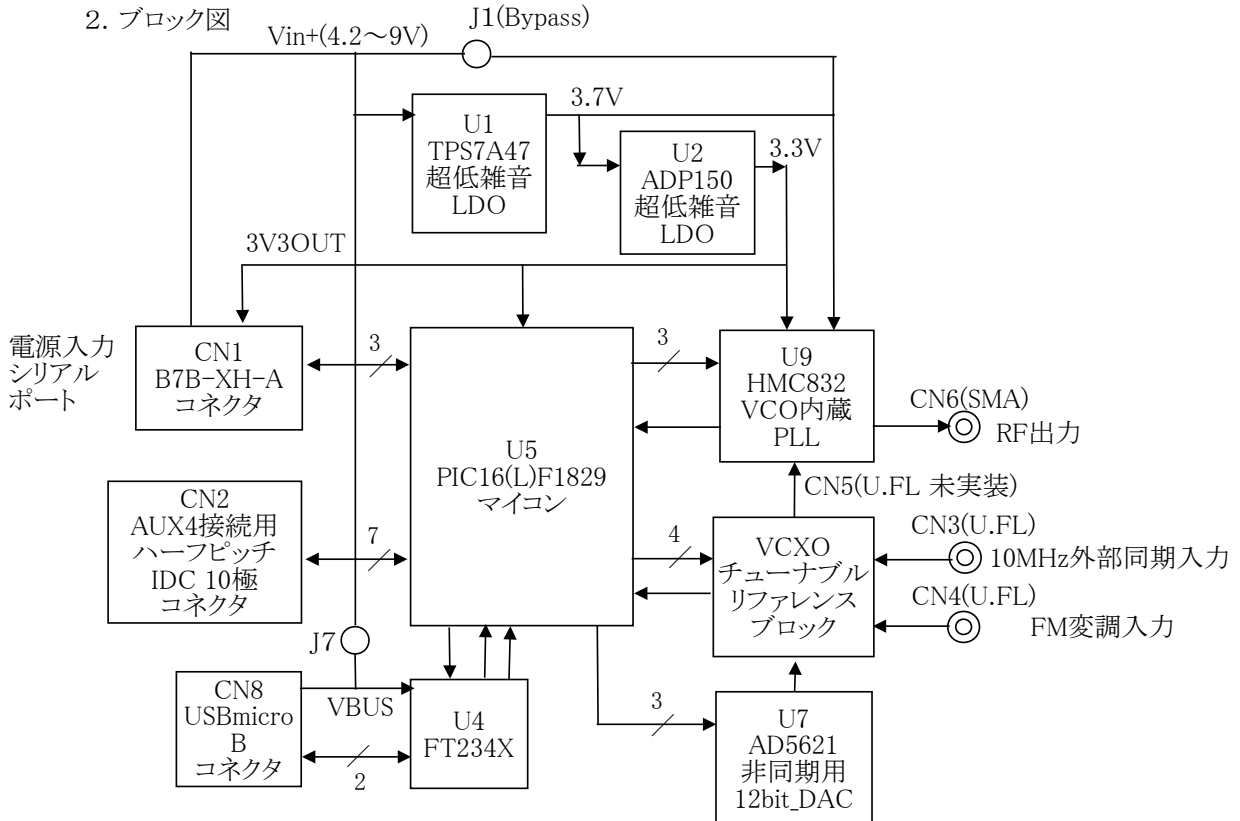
2. ブロック図

Vin+(4.2～9V)

J1(Bypass)

3.7V

U1
TPS7A47
超低雑音
LDO

U2
ADP150
超低雑音
LDO

3.3V

3V3OUT

電源入力
シリアル
ポート

CN1
B7B-XH-A
コネクタ

3

U5
PIC16(L)F1829
マイコン

3

U9
HMC832
VCO内蔵
PLL

CN6(SMA)
RF出力

CN5(U.FL 未実装)

CN2
AUX4接続用
ハーフピッチ
IDC 10極
コネクタ

7

4

VCXO
チューナブル
リファレンス
ブロック

CN3(U.FL)
10MHz外部同期入力

CN4(U.FL)
FM変調入力

J7

CN8
USBmicro
B
コネクタ

VBUS

U4
FT234X

2

3

U7
AD5621
非同期用
12bit_DAC